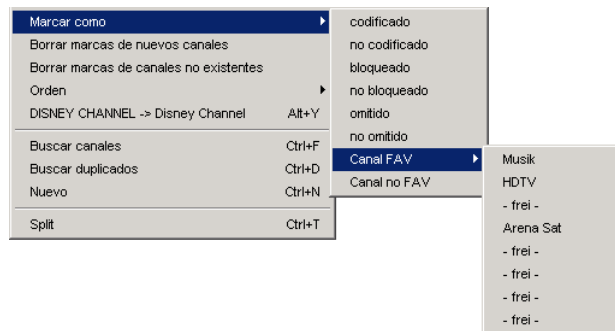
Marcar como
Borrar marcas de nuevos canales
Borrar marcas de canales no existentes
Orden
DISNEY CHANNEL -> Disney Channel Alt+Y
Buscar canales Ctrl+F
Buscar duplicados Ctrl+D
Nuevo Ctrl+N
Split Ctrl+T

codificado
no codificado
bloqueado
no bloqueado
omitido
no omitido
Canal FAV
Canal no FAV

Musik
HDTV
- frei -
Arena Sat
- frei -
- frei -
- frei -
- frei -